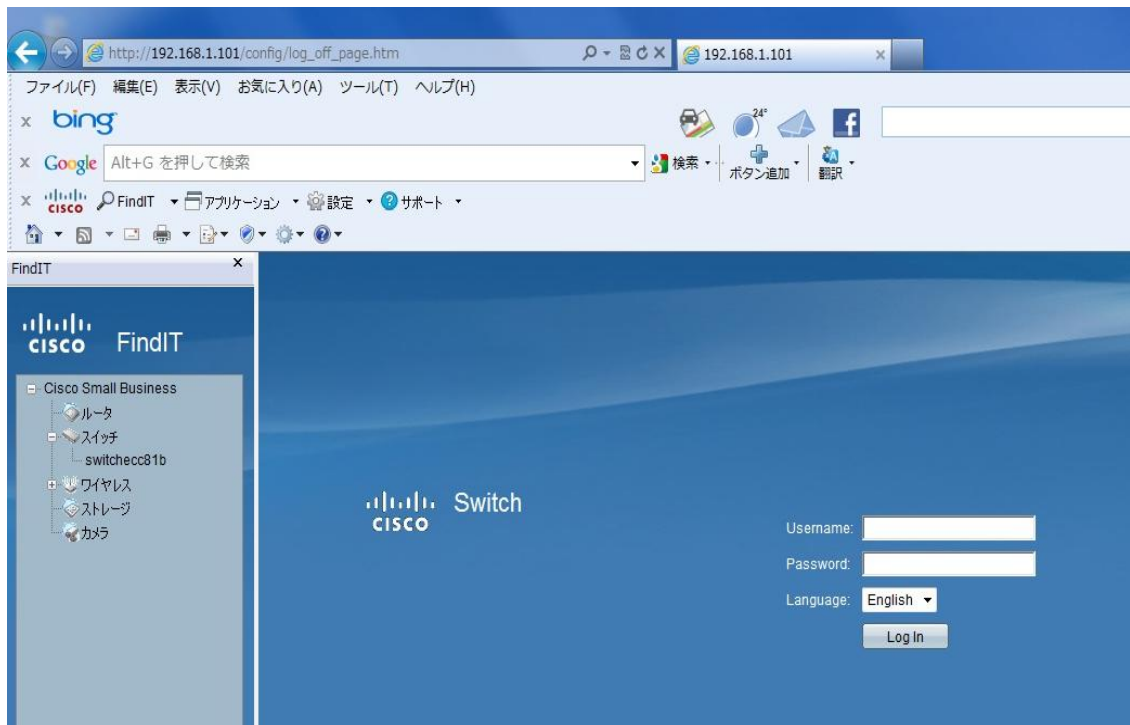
http://192.168.1.101/config/log_off_page.htm
192.168.1.101
ファイル(F) 編集(E) 表示(V) お気に入り(A) ツール(T) ヘルプ(H)
x bing
24°
x Google Alt+G を押して検索
検索
ボタン追加
翻訳
x cisco FindIT アプリケーション 設定 サポート
FindIT
cisco FindIT
Cisco Small Business
ルータ
スイッチ
switchecc81b
ワイヤレス
ストレージ
カメラ
cisco Switch
Username:
Password:
Language: English
Log In